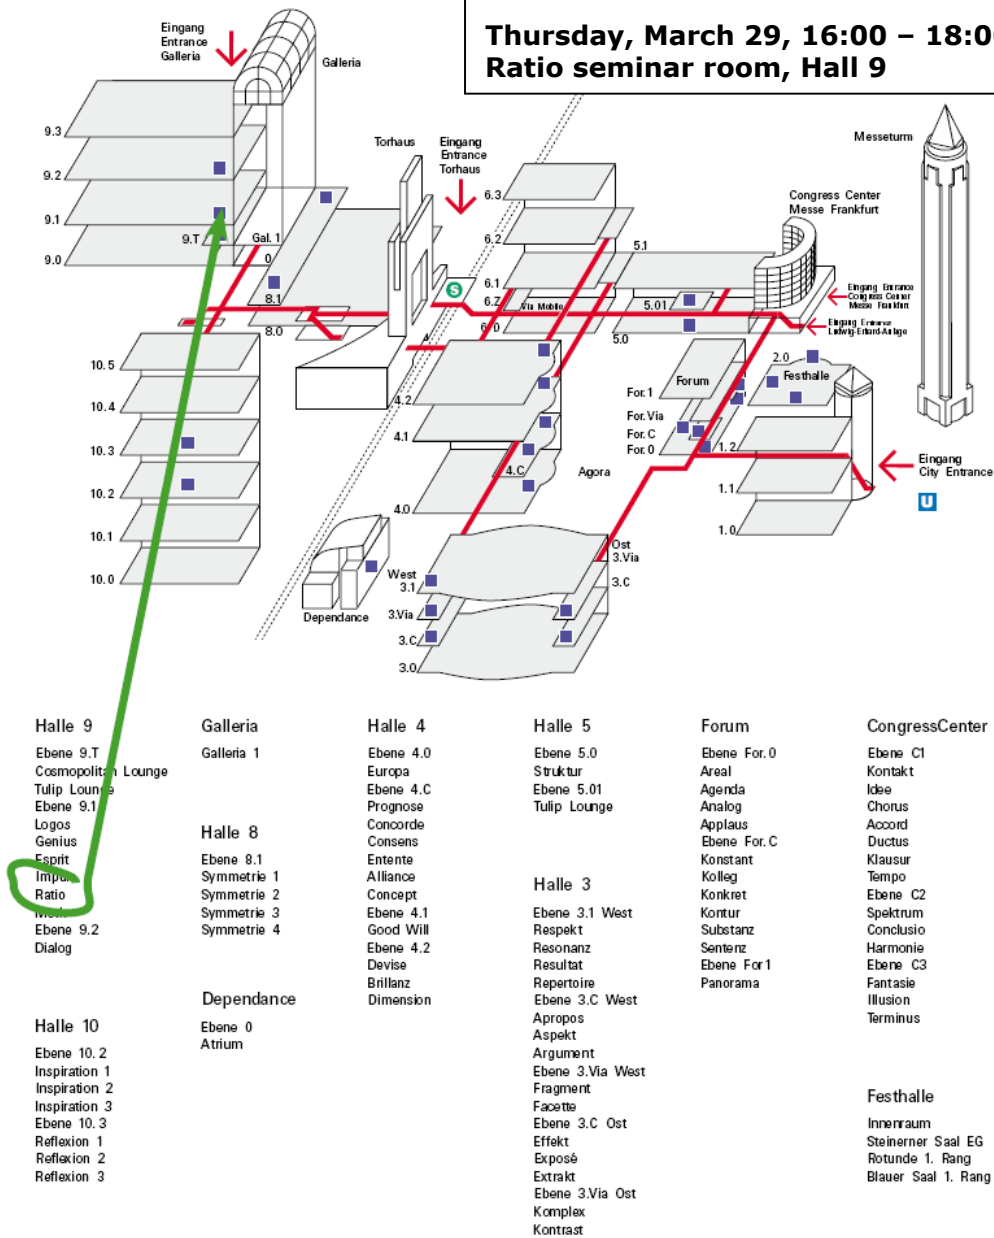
Thursday, March 29, 16:00 – 18:0
Ratio seminar room, Hall 9

Eingang
Entrance
Galleria

Galleria

Messeturm

Torhaus

Eingang
Entrance
Torhaus

Congress Center
Messe Frankfurt

Eingang Entrance
Congress Center
Messe Frankfurt

Eingang Entrance
Ludwig-Erhard-Anlage

Eingang
City Entrance

9.3
9.2
9.1
9.0
9.T
Gal. 1
0
8.1
8.0
6.3
6.2
6.1
6.Z
6.0
5.1
5.01
5.0
Via Mobile
4
4.2
4.1
4.C
4.0
10.5
10.4
10.3
10.2
10.1
10.0
Forum
For. 1
For. Via
For. C
For. 0
2.0
Festhalle
1.2
1.1
1.0
Agora
Ost
3.Via
3.C
West
3.1
3.Via
3.C
3.0
Dependance

Halle 9
Ebene 9.T
Cosmopolit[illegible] Lounge
Tulip Loun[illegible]
Ebene 9.1
Logos
Genius
Esprit
Imp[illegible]
Ratio
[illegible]
Ebene 9.2
Dialog

Halle 10
Ebene 10. 2
Inspiration 1
Inspiration 2
Inspiration 3
Ebene 10. 3
Reflexion 1
Reflexion 2
Reflexion 3

Galleria
Galleria 1

Halle 8
Ebene 8.1
Symmetrie 1
Symmetrie 2
Symmetrie 3
Symmetrie 4

Dependance
Ebene 0
Atrium

Halle 4
Ebene 4.0
Europa
Ebene 4.C
Prognose
Concorde
Consens
Entente
Alliance
Concept
Ebene 4.1
Good Will
Ebene 4.2
Devise
Brillanz
Dimension

Halle 5
Ebene 5.0
Struktur
Ebene 5.01
Tulip Lounge

Halle 3
Ebene 3.1 West
Respekt
Resonanz
Resultat
Repertoire
Ebene 3.C West
Apropos
Aspekt
Argument
Ebene 3.Via West
Fragment
Facette
Ebene 3.C Ost
Effekt
Exposé
Extrakt
Ebene 3.Via Ost
Komplex
Kontrast

Forum
Ebene For. 0
Areal
Agenda
Analog
Applaus
Ebene For. C
Konstant
Kolleg
Konkret
Kontur
Substanz
Sentenz
Ebene For 1
Panorama

CongressCenter
Ebene C1
Kontakt
Idee
Chorus
Accord
Ductus
Klausur
Tempo
Ebene C2
Spektrum
Conclusio
Harmonie
Ebene C3
Fantasie
Illusion
Terminus

Festhalle
Innenraum
Steinerner Saal EG
Rotunde 1. Rang
Blauer Saal 1. Rang